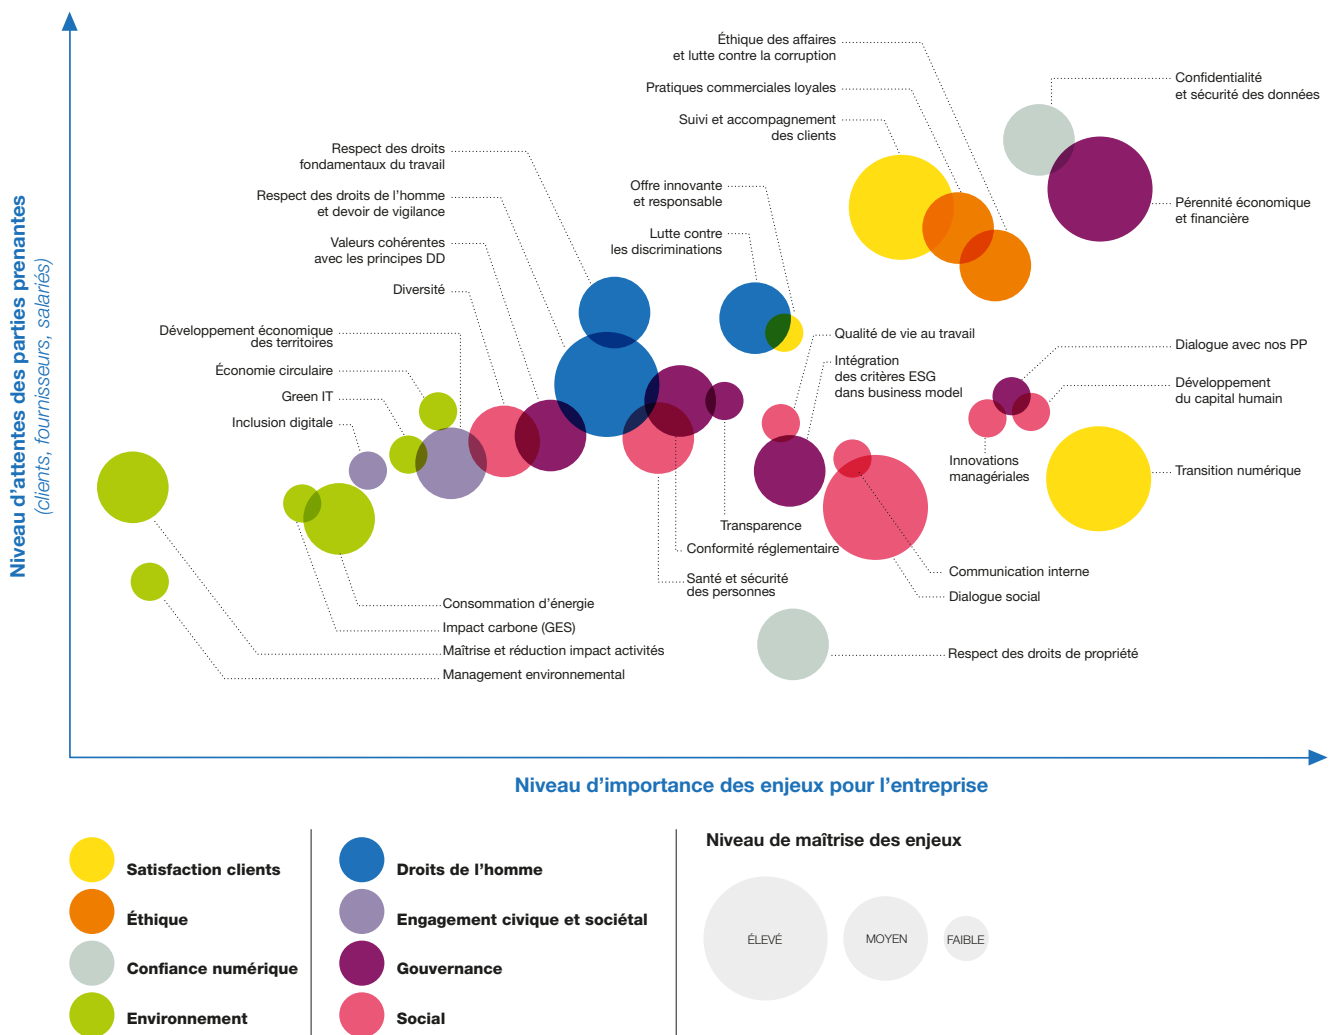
Niveau d'attentes des parties prenantes
(clients, fournisseurs, salariés)

Éthique des affaires
et lutte contre la corruption

Pratiques commerciales loyales

Suivi et accompagnement
des clients

Confidentialité
et sécurité des données

Pérennité économique
et financière

Respect des droits
fondamentaux du travail

Respect des droits de l'homme
et devoir de vigilance

Valeurs cohérentes
avec les principes DD

Diversité

Offre innovante
et responsable

Lutte contre
les discriminations

Développement économique
des territoires

Économie circulaire

Green IT

Inclusion digitale

Qualité de vie au travail

Intégration
des critères ESG
dans business model

Dialogue avec nos PP

Développement
du capital humain

Innovations
managériales

Transition numérique

Transparence

Conformité réglementaire

Santé et sécurité
des personnes

Communication interne

Dialogue social

Consommation d'énergie

Impact carbone (GES)

Maîtrise et réduction impact activités

Management environnemental

Respect des droits de propriété

Niveau d'importance des enjeux pour l'entreprise

Satisfaction clients

Éthique

Confiance numérique

Environnement

Droits de l'homme

Engagement civique et sociétal

Gouvernance

Social

Niveau de maîtrise des enjeux

ÉLEVÉ

MOYEN

FAIBLE